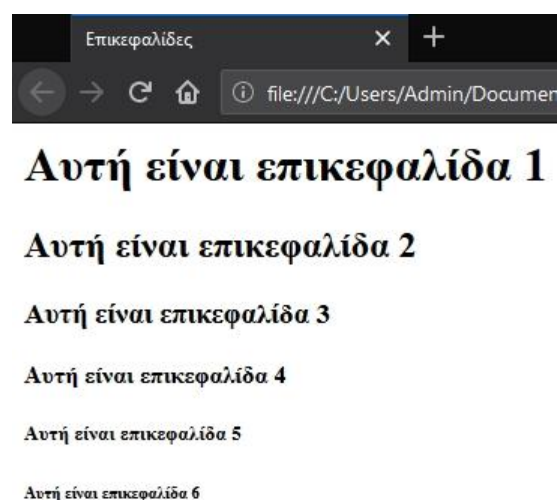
Επικεφαλίδες

×

+

file:///C:/Users/Admin/Documen

Αυτή είναι επικεφαλίδα 1

Αυτή είναι επικεφαλίδα 2

Αυτή είναι επικεφαλίδα 3

Αυτή είναι επικεφαλίδα 4

Αυτή είναι επικεφαλίδα 5

Αυτή είναι επικεφαλίδα 6